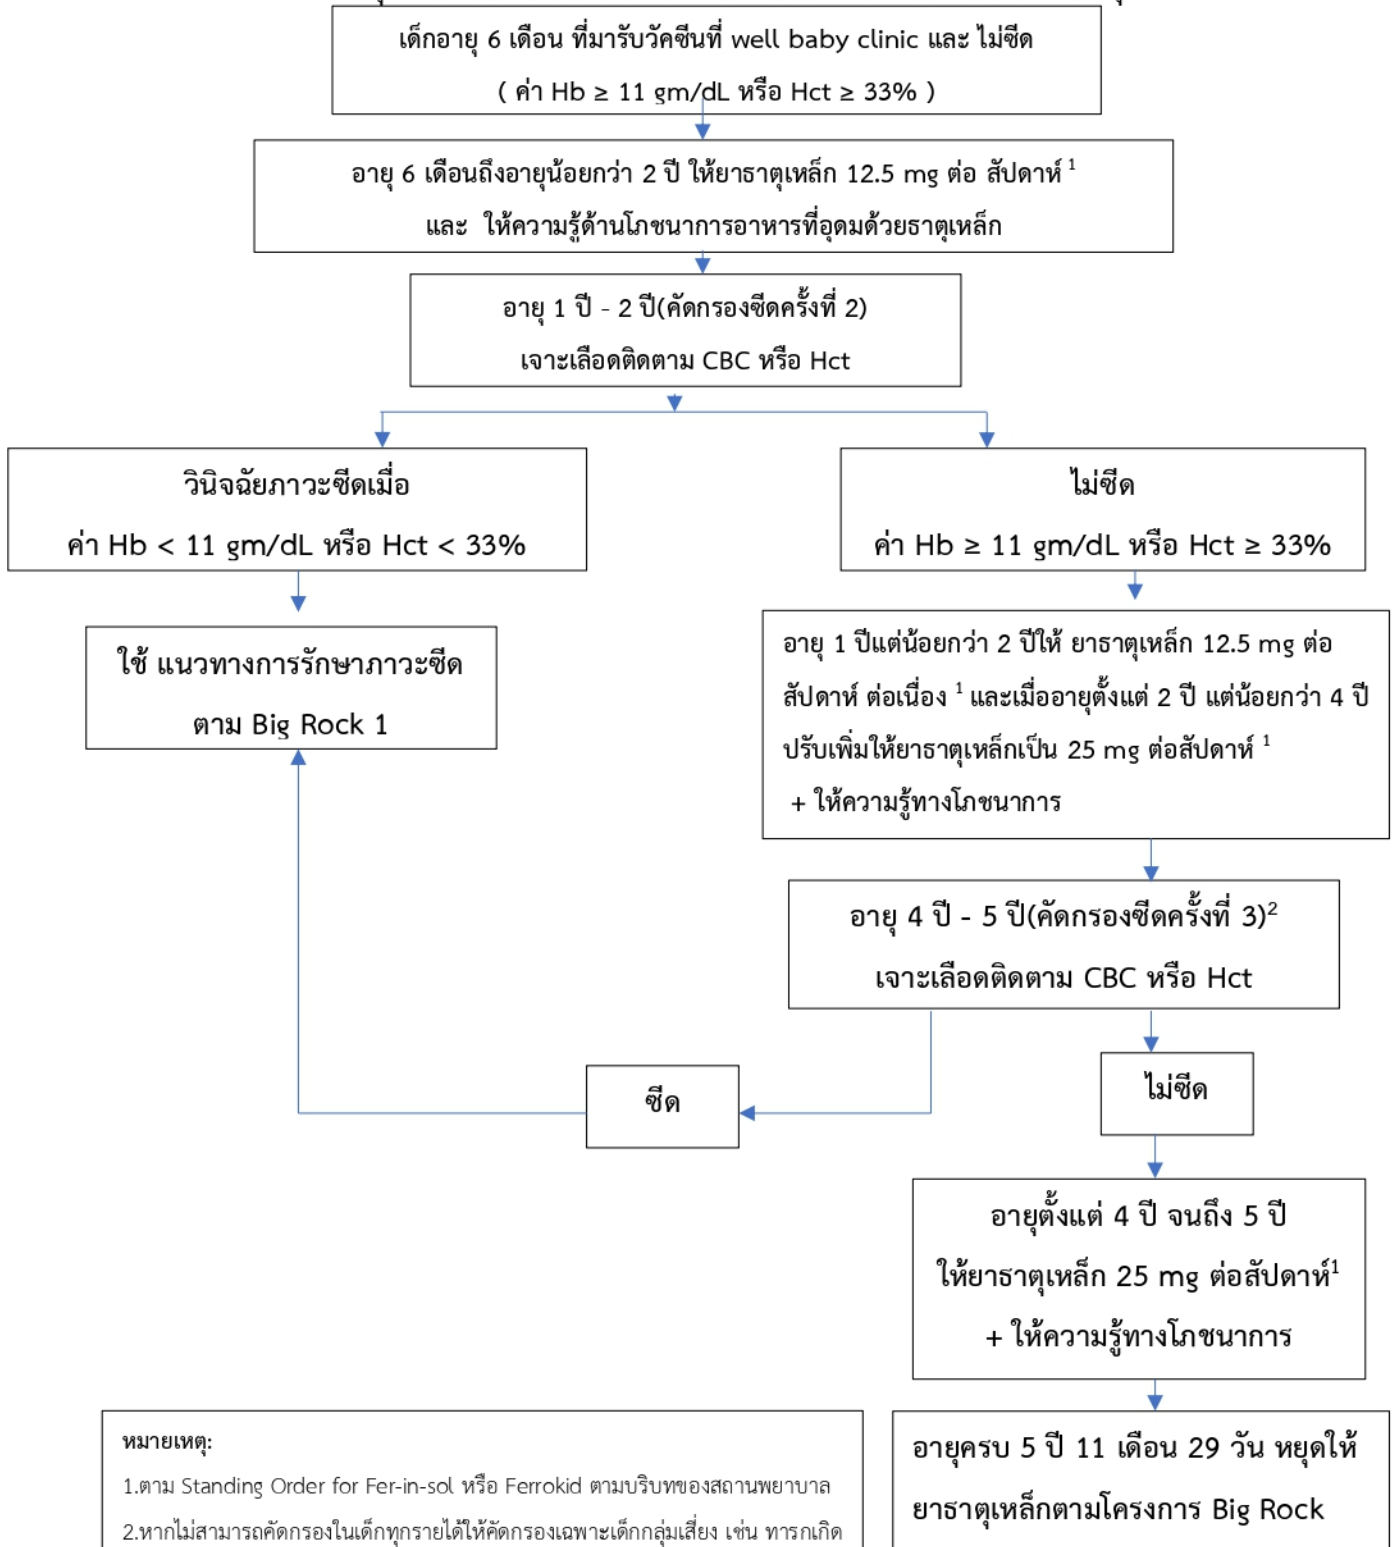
เด็กอายุ 6 เดือน ที่มารับวัคซีนที่ well baby clinic และ ไม่ซีด
( ค่า Hb ≥ 11 gm/dL หรือ Hct ≥ 33% )

อายุ 6 เดือนถึงอายุน้อยกว่า 2 ปี ให้ยาธาตุเหล็ก 12.5 mg ต่อ สัปดาห์ $^{1}$
และ ให้ความรู้ด้านโภชนาการอาหารที่อุดมด้วยธาตุเหล็ก

อายุ 1 ปี - 2 ปี(คัดกรองซีดครั้งที่ 2)
เจาะเลือดติดตาม CBC หรือ Hct

วินิจฉัยภาวะซีดเมื่อ
ค่า Hb < 11 gm/dL หรือ Hct < 33%

ไม่ซีด
ค่า Hb ≥ 11 gm/dL หรือ Hct ≥ 33%

ใช้ แนวทางการรักษาภาวะซีด
ตาม Big Rock 1

อายุ 1 ปีแต่น้อยกว่า 2 ปีให้ ยาธาตุเหล็ก 12.5 mg ต่อสัปดาห์ ต่อเนื่อง $^{1}$ และเมื่ออายุตั้งแต่ 2 ปี แต่น้อยกว่า 4 ปี ปรับเพิ่มให้ยาธาตุเหล็กเป็น 25 mg ต่อสัปดาห์ $^{1}$
+ ให้ความรู้ทางโภชนาการ

อายุ 4 ปี - 5 ปี(คัดกรองซีดครั้งที่ 3)$^{2}$
เจาะเลือดติดตาม CBC หรือ Hct

ซีด

ไม่ซีด

อายุตั้งแต่ 4 ปี จนถึง 5 ปี
ให้ยาธาตุเหล็ก 25 mg ต่อสัปดาห์$^{1}$
+ ให้ความรู้ทางโภชนาการ

หมายเหตุ:
1.ตาม Standing Order for Fer-in-sol หรือ Ferrokid ตามบริบทของสถานพยาบาล
2.หากไม่สามารถคัดกรองในเด็กทุกรายได้ให้คัดกรองเฉพาะเด็กกลุ่มเสี่ยง เช่น ทารกเกิด

อายุครบ 5 ปี 11 เดือน 29 วัน หยุดให้ยาธาตุเหล็กตามโครงการ Big Rock